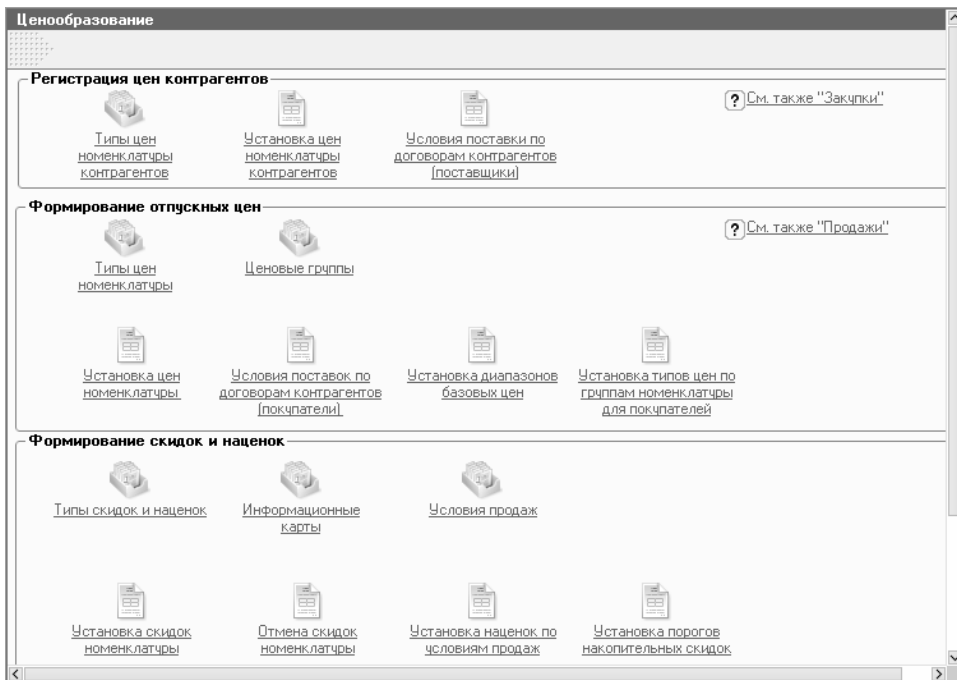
Ценообразование

Регистрация цен контрагентов

Типы цен номенклатуры контрагентов

Установка цен номенклатуры контрагентов

Условия поставки по договорам контрагентов (поставщики)

? См. также "Закупки"

Формирование отпускных цен

? См. также "Продажи"

Типы цен номенклатуры

Ценовые группы

Установка цен номенклатуры

Условия поставок по договорам контрагентов (покупатели)

Установка диапазонов базовых цен

Установка типов цен по группам номенклатуры для покупателей

Формирование скидок и наценок

Типы скидок и наценок

Информационные карты

Условия продаж

Установка скидок номенклатуры

Отмена скидок номенклатуры

Установка наценок по условиям продаж

Установка порогов накопительных скидок